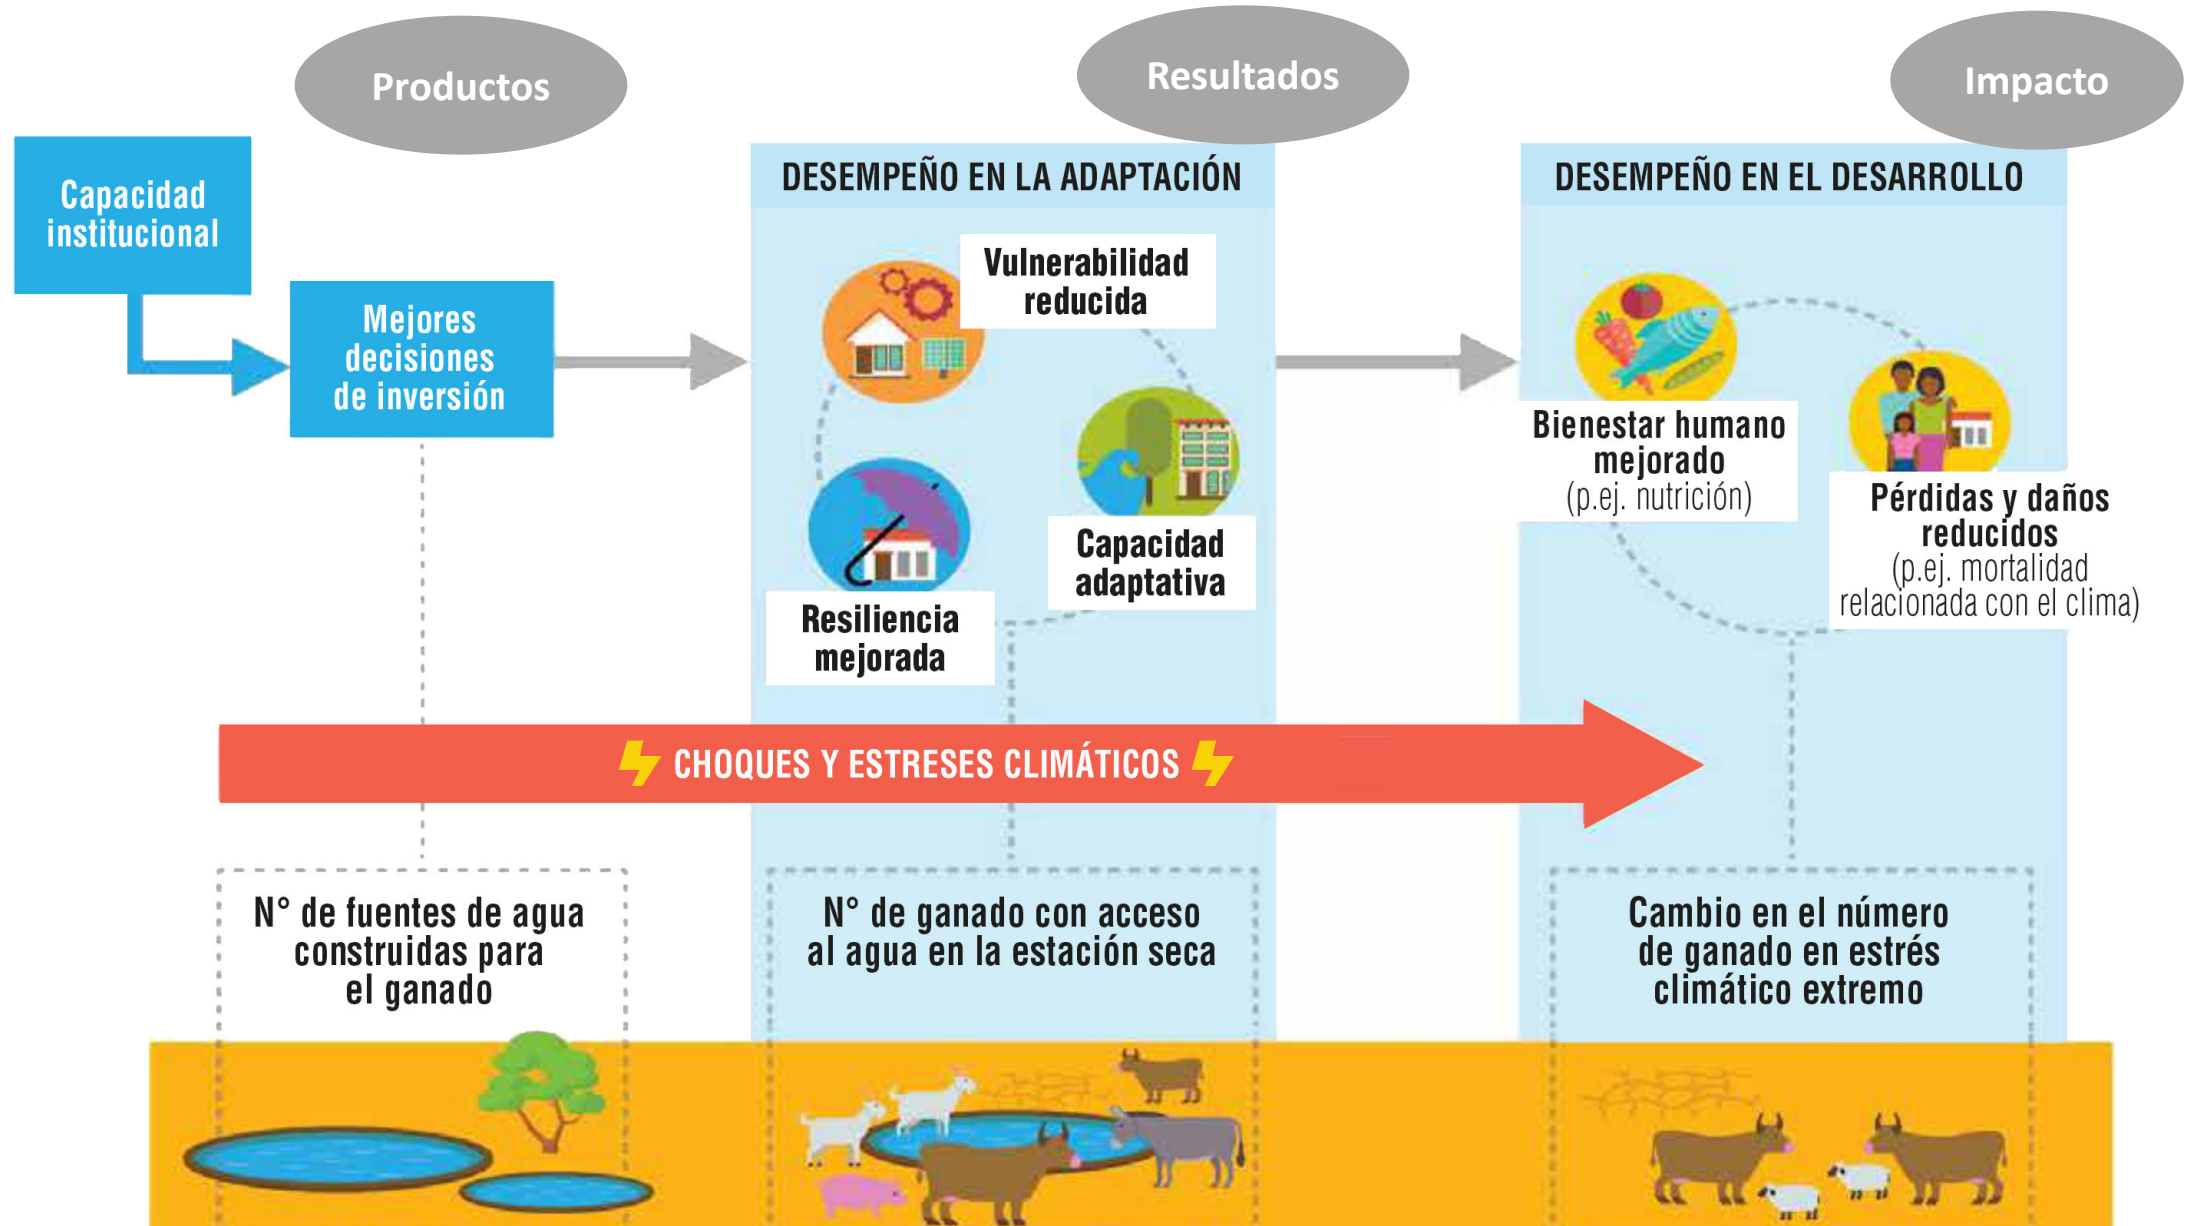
Productos

Resultados

Impacto

Capacidad institucional

Mejores decisiones de inversión

DESEMPEÑO EN LA ADAPTACIÓN

Vulnerabilidad reducida

Capacidad adaptativa

Resiliencia mejorada

DESEMPEÑO EN EL DESARROLLO

Bienestar humano mejorado (p.ej. nutrición)

Pérdidas y daños reducidos (p.ej. mortalidad relacionada con el clima)

CHOQUES Y ESTRESES CLIMÁTICOS

N° de fuentes de agua construidas para el ganado

N° de ganado con acceso al agua en la estación seca

Cambio en el número de ganado en estrés climático extremo